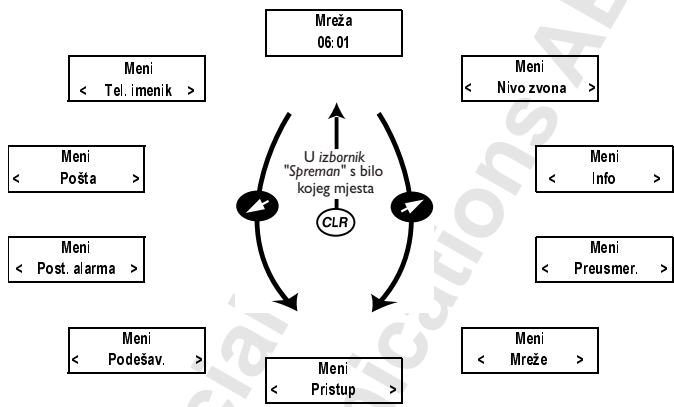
Mreža
06:01

Meni
< Tel. imenik >

Meni
< Nivo zvona >

Meni
< Pošta >

U izbornik "Spreman" s bilo kojeg mjesta

CLR

Meni
< Info >

Meni
< Post. alarma >

Meni
< Preusmer. >

Meni
< Podešav. >

Meni
< Pristup >

Meni
< Mreže >